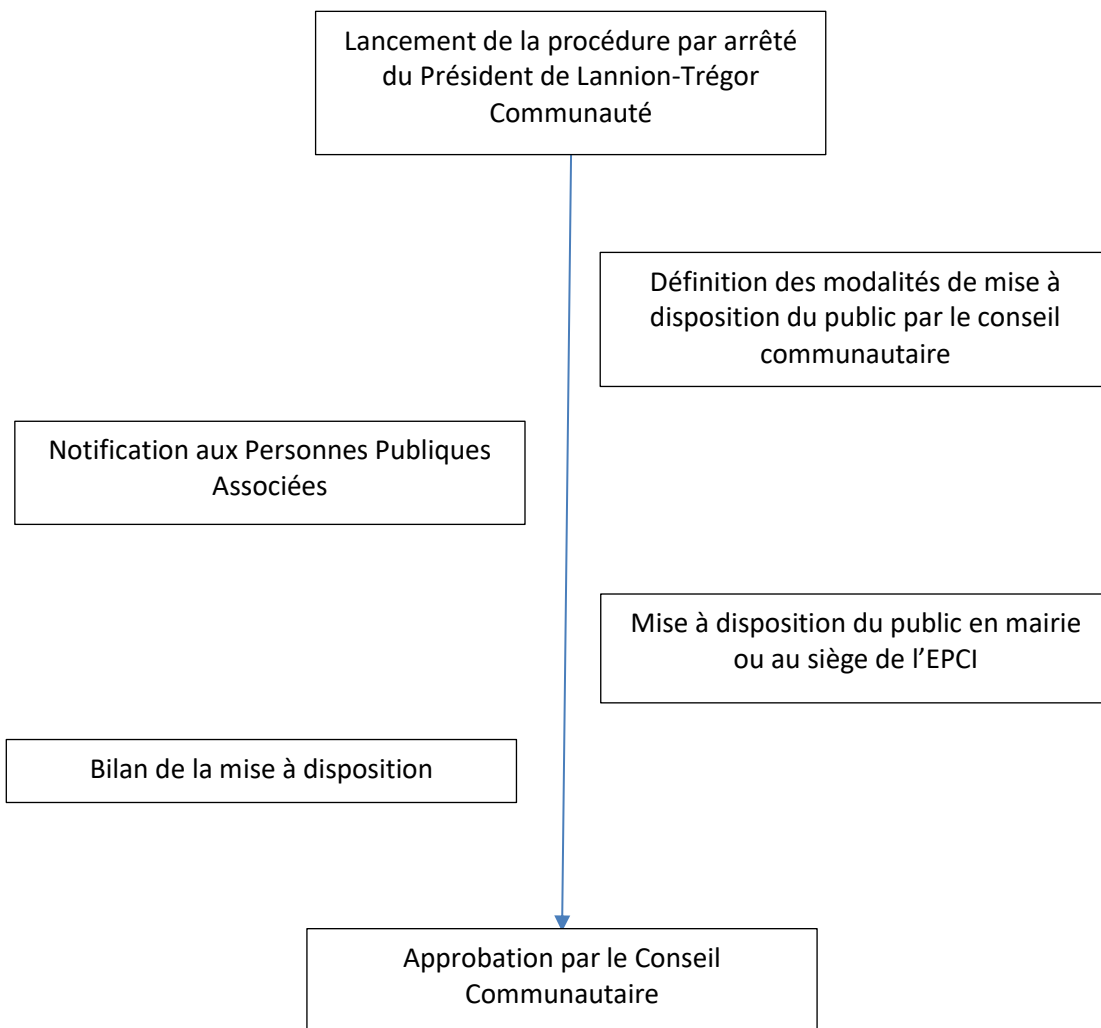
Lancement de la procédure par arrêté du Président de Lannion-Trégor Communauté

Définition des modalités de mise à disposition du public par le conseil communautaire

Notification aux Personnes Publiques Associées

Mise à disposition du public en mairie ou au siège de l'EPCI

Bilan de la mise à disposition

Approbation par le Conseil Communautaire